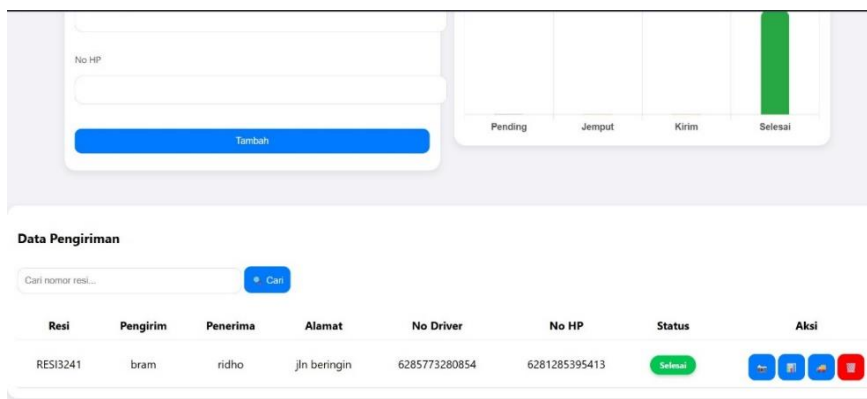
No HP

Tambah

Pending Jemput Kirim Selesai

Data Pengiriman

Cari nomor resi...

Cari

| Resi | Pengirim | Penerima | Alamat | No Driver | No HP | Status | Aksi |
|---|---|---|---|---|---|---|---|
| RESI3241 | bram | ridho | jln beringin | 6285773280854 | 6281285395413 | Selesai | |